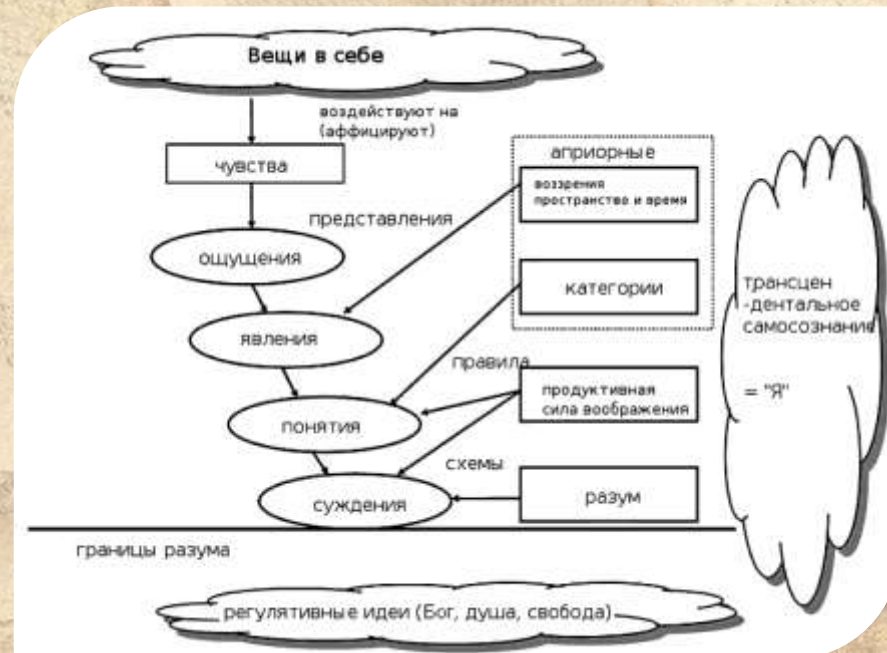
Вещи в себе

воздействуют на (аффицируют)

чувства

априорные

воззрения пространство и время

представления

ощущения

категории

трансцен -дентальное самосознание

явления

правила

= "Я"

продуктивная сила воображения

понятия

схемы

суждения

разум

границы разума

регулятивные идеи (Бог, душа, свобода)